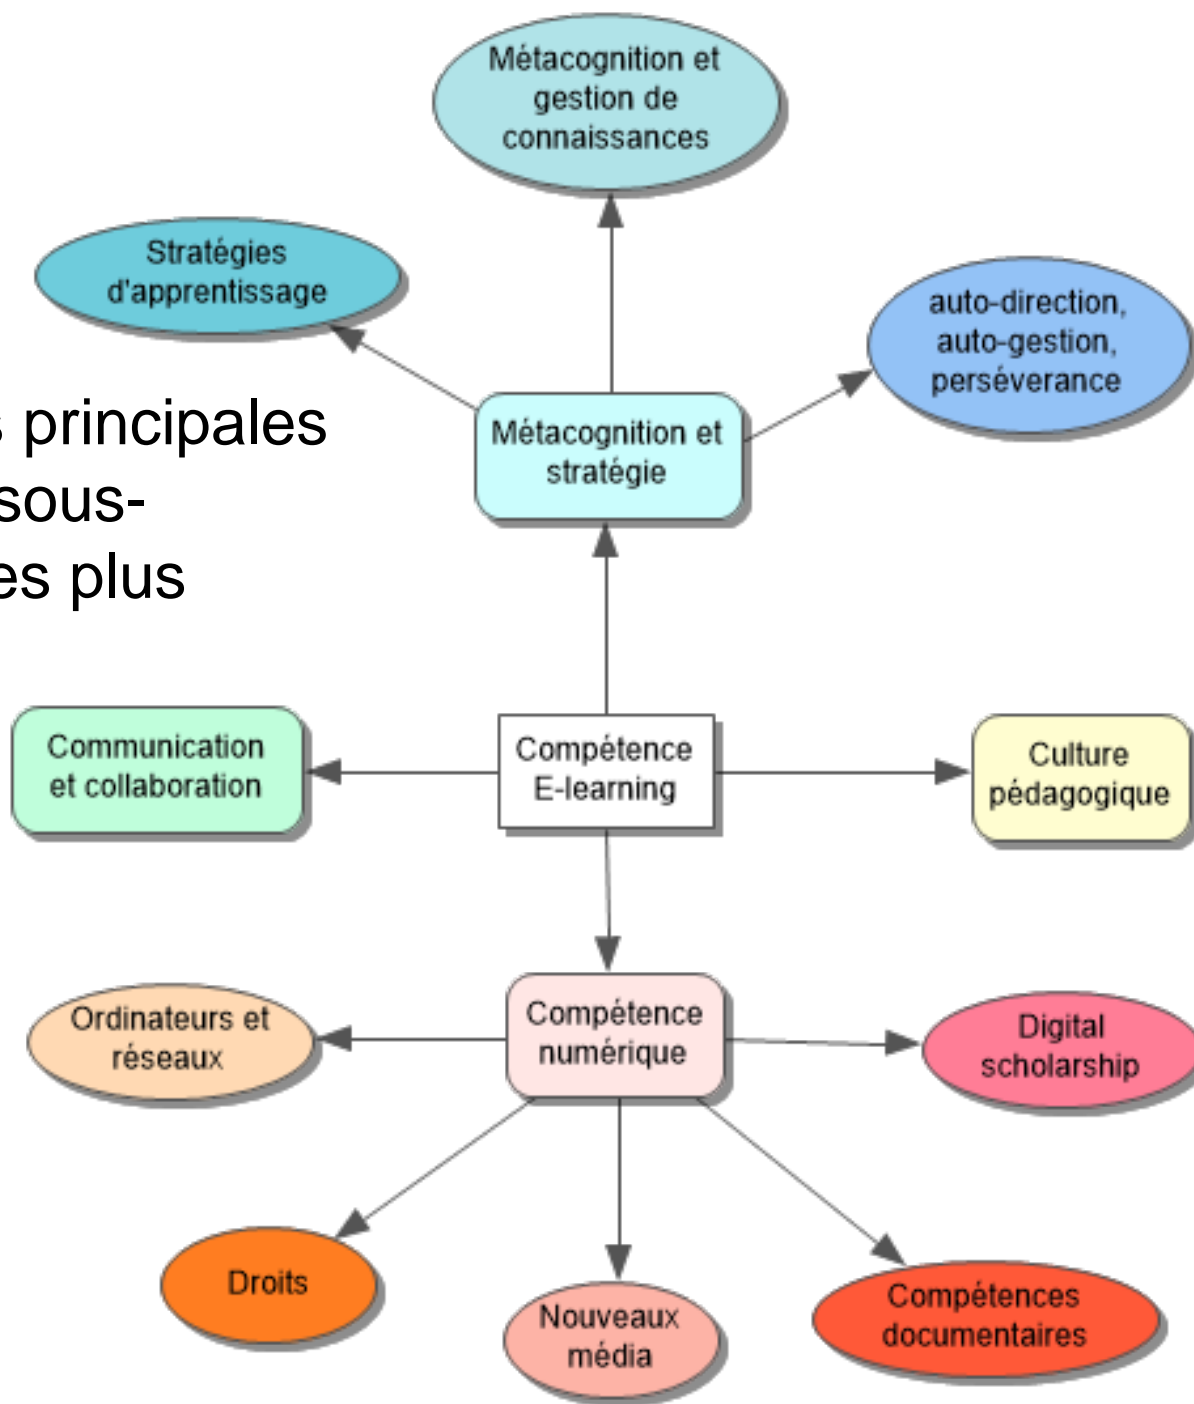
Métacognition et gestion de connaissances

Stratégies d'apprentissage

auto-direction, auto-gestion, persévérance

s principales sous- es plus

Métacognition et stratégie

Communication et collaboration

Compétence E-learning

Culture pédagogique

Ordinateurs et réseaux

Compétence numérique

Digital scholarship

Droits

Nouveaux média

Compétences documentaires